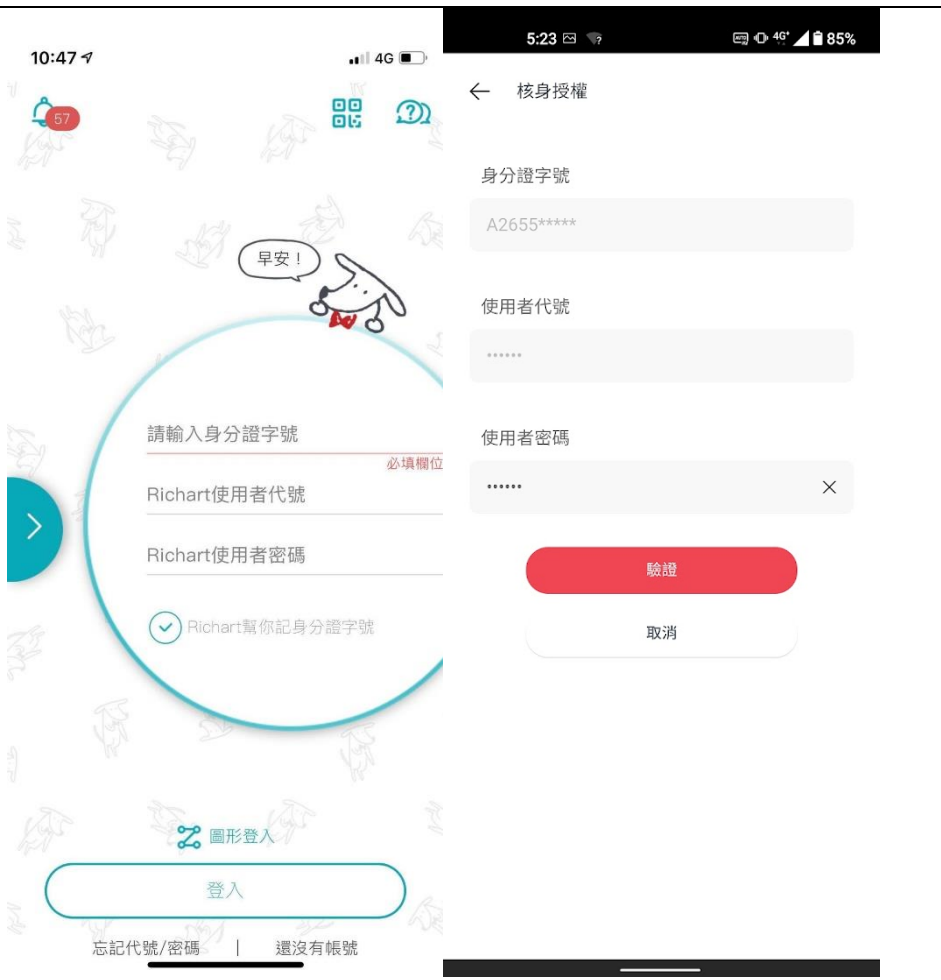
10:47 4G

57

早安！

請輸入身分證字號
必填欄位
Richart使用者代號
Richart使用者密碼
Richart幫你記身分證字號

圖形登入
登入
忘記代號/密碼 | 還沒有帳號

5:23 4G 85%

← 核身授權

身分證字號
A2655*****

使用者代號
······

使用者密碼
······ ×

驗證
取消